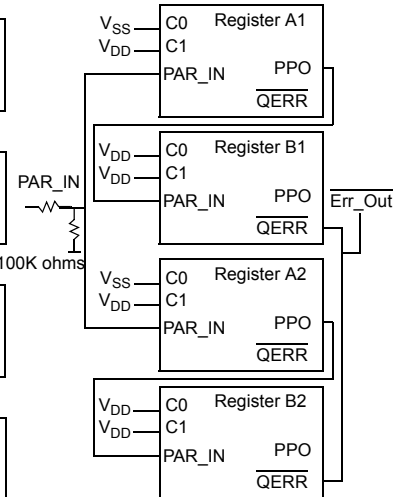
$V_{SS}$ C0 Register A1
$V_{DD}$ C1
PAR_IN PPO
$\overline{QERR}$

$V_{DD}$ C0 Register B1
$V_{DD}$ C1
PAR_IN PPO
$\overline{QERR}$

PAR_IN

$\overline{Err\_Out}$

100K ohms

$V_{SS}$ C0 Register A2
$V_{DD}$ C1
PAR_IN PPO
$\overline{QERR}$

$V_{DD}$ C0 Register B2
$V_{DD}$ C1
PAR_IN PPO
$\overline{QERR}$